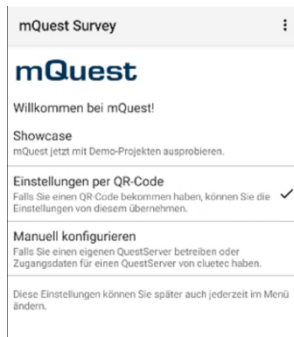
mQuest Survey

mQuest

Willkommen bei mQuest!

Showcase
mQuest jetzt mit Demo-Projekten ausprobieren.

Einstellungen per QR-Code
Falls Sie einen QR-Code bekommen haben, können Sie die Einstellungen von diesem übernehmen.

Manuell konfigurieren
Falls Sie einen eigenen QuestServer betreiben oder Zugangsdaten für einen QuestServer von cluetec haben.

Diese Einstellungen können Sie später auch jederzeit im Menü ändern.